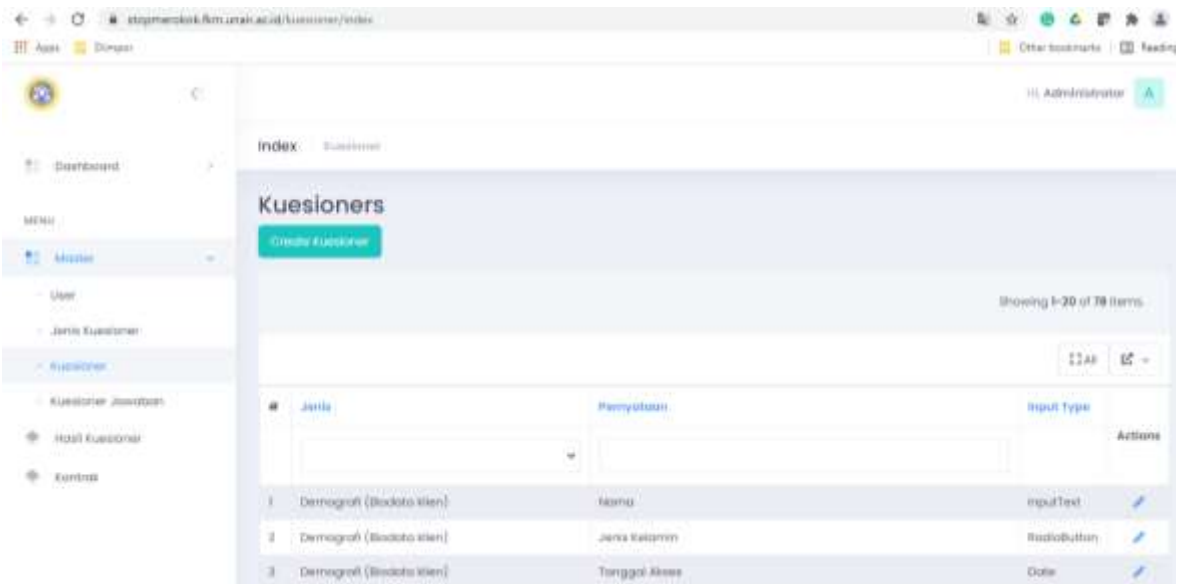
stopmerokok.fkm.unair.ac.id/kuesioner/index

Apps Dimpor

Other bookmarks Reading

Hi, Administrator A

Dashboard

MENU

Master

User

Jenis Kuesioner

Kuesioner

Kuesioner Jawaban

Hasil Kuesioner

Kontrak

Index Kuesioner

Kuesioners

Create Kuesioner

Showing 1-20 of 78 items.

All

| # | Jenis | Pernyataan | Input Type | Actions |
|---|---|---|---|---|
| 1 | Demografi (Biodata Klien) | Nama | inputText | |
| 2 | Demografi (Biodata Klien) | Jenis Kelamin | RadioButton | |
| 3 | Demografi (Biodata Klien) | Tanggal Alhir | Date | |